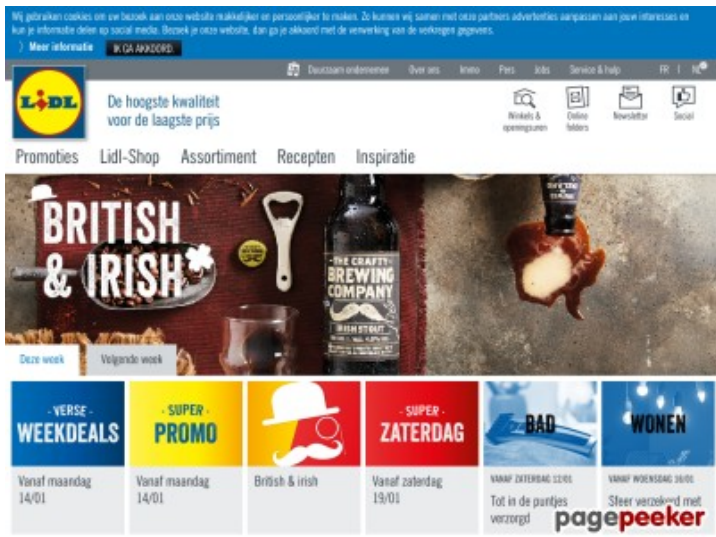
Wij gebruiken cookies om uw bezoek aan onze website makkelijker en persoonlijker te maken. Zo kunnen wij samen met onze partners advertenties aanpassen aan jouw interesses en kun je informatie delen op social media. Bezoek je onze website, dan ga je akkoord met de verwerking van de verkregen gegevens.

Meer informatie IK GA AKKOORD

Duurzaam ondernemen Over ons Immo Pers Jobs Service & hulp FR | NL

LIDL

De hoogste kwaliteit voor de laagste prijs

Winkels & openingsuren Online folders Newsletter Social

Promoties Lidl-Shop Assortiment Recepten Inspiratie

BRITISH & IRISH

THE CRAFTY BREWING COMPANY IRISH STOUT

Deze week Volgende week

- VERSE - WEEKDEALS
Vanaf maandag 14/01

- SUPER - PROMO
Vanaf maandag 14/01

British & irish

- SUPER - ZATERDAG
Vanaf zaterdag 19/01

BAD
VANAF ZATERDAG 12/01
Tot in de puntjes verzorgd

WONEN
VANAF WOENSDAG 16/01
Sfeer verzekerd met

pagepeeker